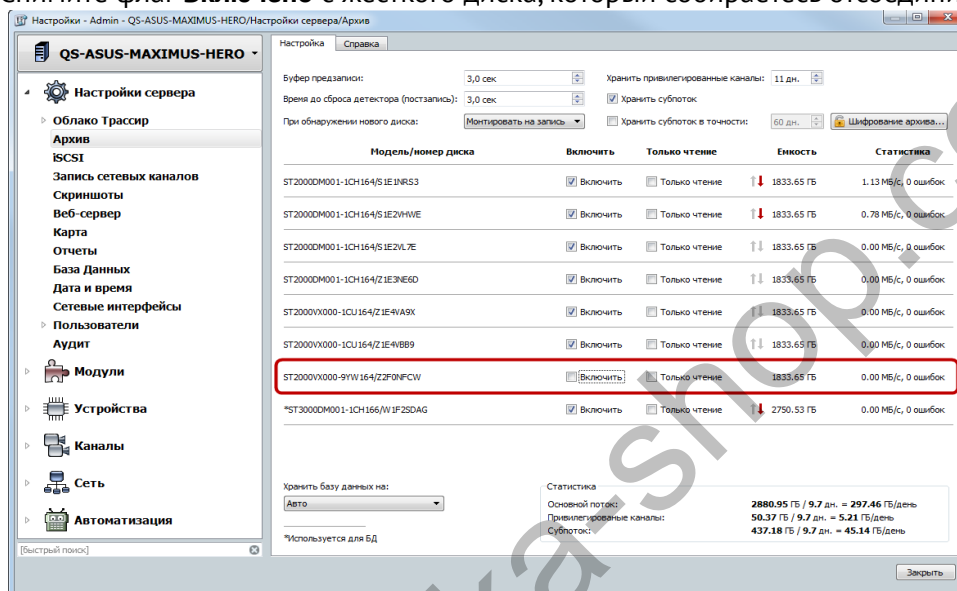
Настройки - Admin - QS-ASUS-MAXIMUS-HERO/Настройки сервера/Архив

QS-ASUS-MAXIMUS-HERO

Настройки сервера
Облако Трассир
Архив
iSCSI
Запись сетевых каналов
Скриншоты
Веб-сервер
Карта
Отчеты
База Данных
Дата и время
Сетевые интерфейсы
Пользователи
Аудит
Модули
Устройства
Каналы
Сеть
Автоматизация
[быстрый поиск]

Настройка | Справка

Буфер предзаписи: 3,0 сек
Время до сброса детектора (постзапись): 3,0 сек
При обнаружении нового диска: Монтировать на запись
Хранить привилегированные каналы: 11 дн.
Хранить субпоток
Хранить субпоток в точности: 60 дн.
Шифрование архива...

| Модель/номер диска | Включить | Только чтение | Емкость | Статистика |
|---|---|---|---|---|
| ST2000DM001-1CH164/S1E1NRS3 | Включить | Только чтение | 1833.65 ГБ | 1.13 МБ/с, 0 ошибок |
| ST2000DM001-1CH164/S1E2VHWE | Включить | Только чтение | 1833.65 ГБ | 0.78 МБ/с, 0 ошибок |
| ST2000DM001-1CH164/S1E2VL7E | Включить | Только чтение | 1833.65 ГБ | 0.00 МБ/с, 0 ошибок |
| ST2000DM001-1CH164/Z1E3NE6D | Включить | Только чтение | 1833.65 ГБ | 0.00 МБ/с, 0 ошибок |
| ST2000VX000-1CU164/Z1E4VA9X | Включить | Только чтение | 1833.65 ГБ | 0.00 МБ/с, 0 ошибок |
| ST2000VX000-1CU164/Z1E4VBB9 | Включить | Только чтение | 1833.65 ГБ | 0.00 МБ/с, 0 ошибок |
| ST2000VX000-9YW164/Z2F0NFCW | Включить | Только чтение | 1833.65 ГБ | 0.00 МБ/с, 0 ошибок |
| *ST3000DM001-1CH166/W1F2SDAG | Включить | Только чтение | 2750.53 ГБ | 0.00 МБ/с, 0 ошибок |

Хранить базу данных на:
Авто
*Используется для БД

Статистика
Основной поток: 2880.95 ГБ / 9.7 дн. = 297.46 ГБ/день
Привилегированные каналы: 50.37 ГБ / 9.7 дн. = 5.21 ГБ/день
Субпоток: 437.18 ГБ / 9.7 дн. = 45.14 ГБ/день

Закрыть